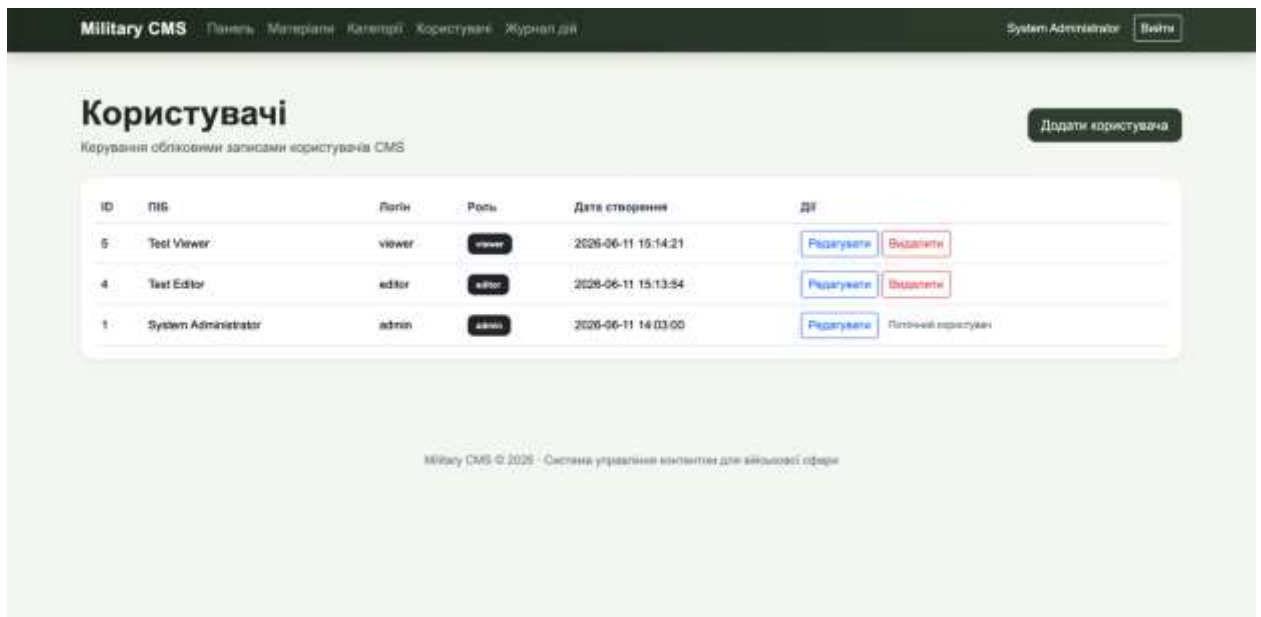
Military CMS Панель Матеріали Категорії Користувачі Журнал дій

System Administrator Вийти

Користувачі

Керування обліковими записами користувачів CMS

Додати користувача

| ID | ПІБ | Логін | Роль | Дата створення | Дії |
|---|---|---|---|---|---|
| 5 | Test Viewer | viewer | viewer | 2026-06-11 15:14:21 | Редагувати Видалити |
| 4 | Test Editor | editor | editor | 2026-06-11 15:13:54 | Редагувати Видалити |
| 1 | System Administrator | admin | admin | 2026-06-11 14:03:00 | Редагувати Поточний користувач |

Military CMS © 2026 · Система управління контентом для військової сфери